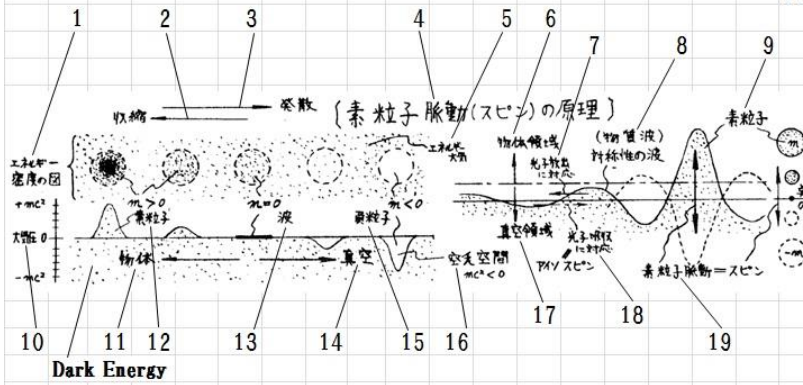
1 2 3 4 5 6 7 8 9

収縮 発散 {素粒子脈動(スピン)の原理}

エネルギー密度の図

エネルギー大

物体領域

光子放出に対応

(物質波)

対称性の波

素粒子

$+mc^2$

大延 0

$-mc^2$

$m>0$

素粒子

$m=0$

波

反粒子

$m<0$

物体

真空

空乏空間 $mc^2<0$

真空領域

光子吸収に対応

アイソスピン

素粒子脈動=スピン

10 11 12 13 14 15 16 17 18 19

Dark Energy